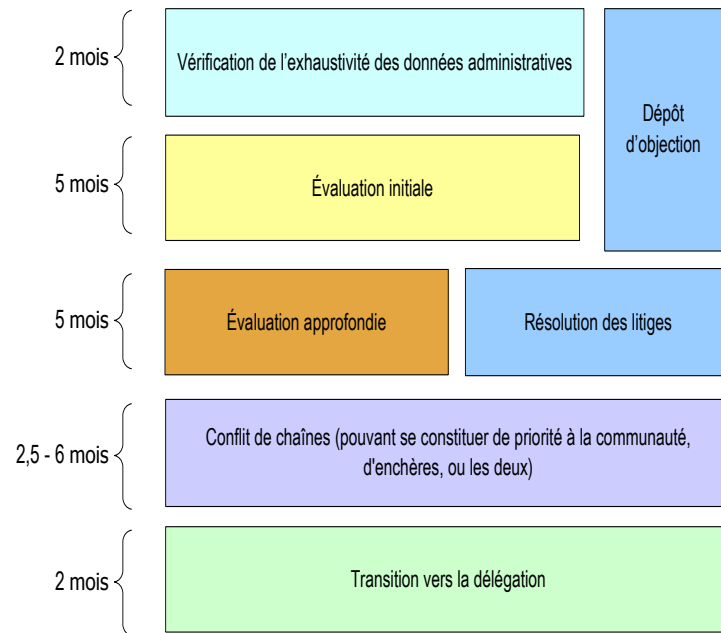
2 mois

Vérification de l'exhaustivité des données administratives

Dépôt d'objection

5 mois

Évaluation initiale

5 mois

Évaluation approfondie

Résolution des litiges

2,5 - 6 mois

Conflit de chaînes (pouvant se constituer de priorité à la communauté, d'enchères, ou les deux)

2 mois

Transition vers la délégation